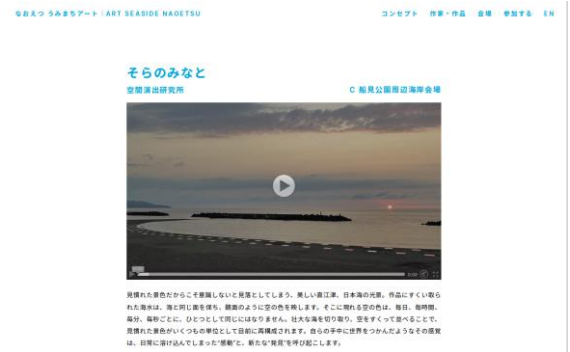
なおえつ うみまちアート：ART SEASIDE NAOETSU

コンセプト 作家・作品 会場 参加する EN

そらのみなと

空間演出研究所

C 船見公園周辺海岸会場

見慣れた景色だからこそ意識しないと見落としてしまう、美しい直江津、日本海の光景。作品にすくい取られた海水は、海と同じ面を保ち、鏡面のように空の色を映します。そこに現れる空の色は、毎日、每時間、毎分、毎秒ごとに、ひとつとして同じにはなりません。壮大な海を切り取り、空をすくって並べることで、見慣れた景色がいくつもの単位として目前に再構成されます。自らの手中に世界をつかんだようなその感覚は、日常に溶け込んでしまった"感動"と、新たな"発見"を呼び起こします。